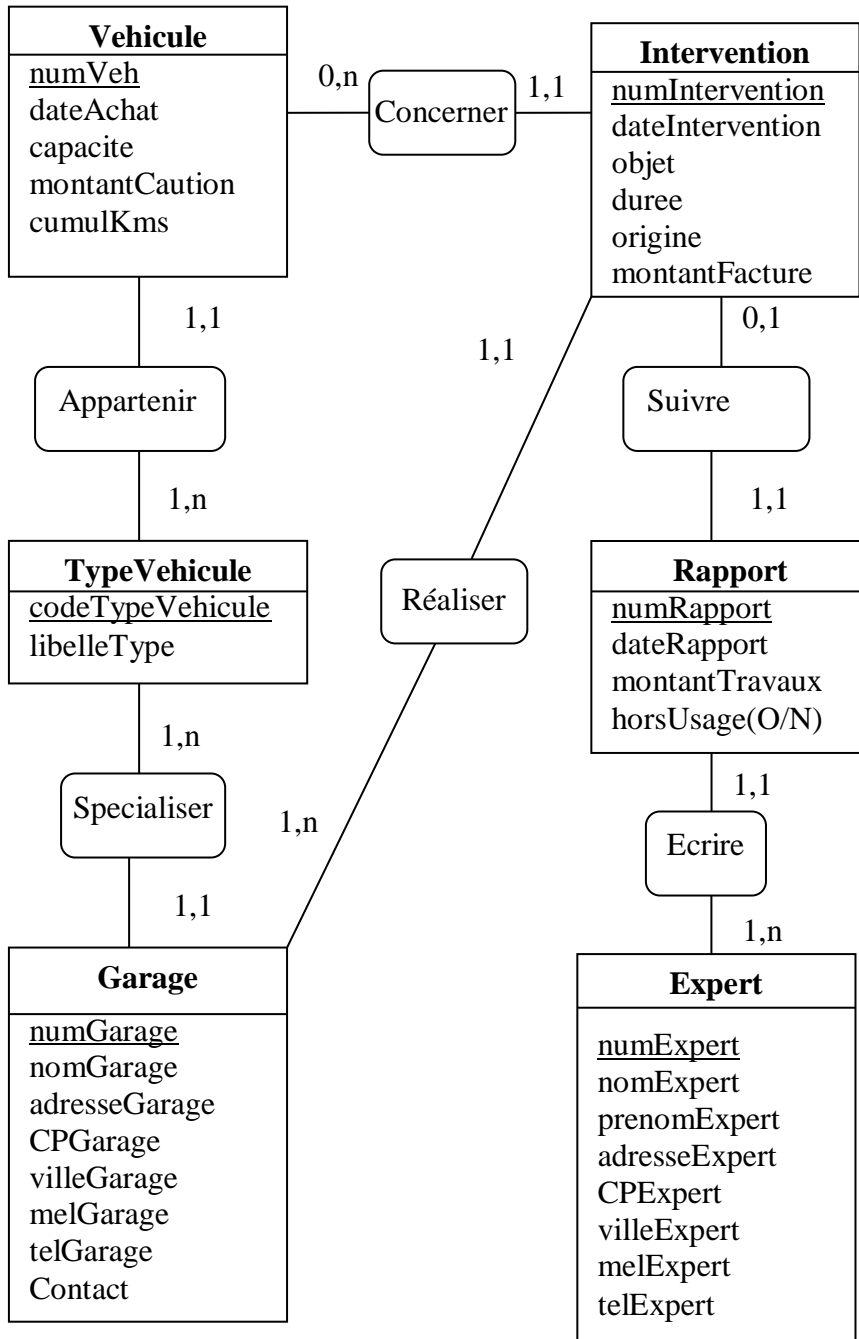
Vehicule
numVeh
dateAchat
capacite
montantCaution
cumulKms

0,n

Concerner

1,1

Intervention
numIntervention
dateIntervention
objet
duree
origine
montantFacture

1,1

Appartenir

1,n

1,1

0,1

Suivre

1,1

TypeVehicule
codeTypeVehicule
libelleType

Réaliser

Rapport
numRapport
dateRapport
montantTravaux
horsUsage(O/N)

1,n

Specialiser

1,n

1,1

Ecrire

1,1

1,n

Garage
numGarage
nomGarage
adresseGarage
CPGarage
villeGarage
melGarage
telGarage
Contact

Expert
numExpert
nomExpert
prenomExpert
adresseExpert
CPExpert
villeExpert
melExpert
telExpert